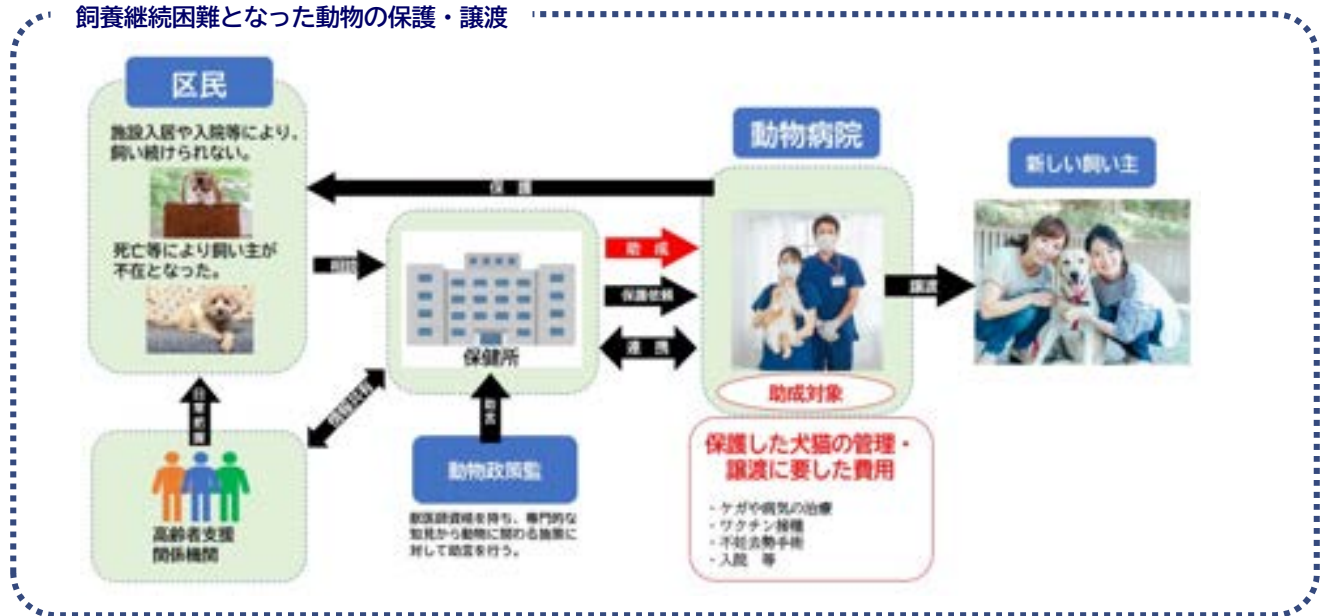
飼養継続困難となった動物の保護・譲渡

区民

施設入居や入院等により、飼い続けられない。

死亡等により飼い主が不在となった。

保護

相談

保健所

助成

保護依頼

連携

動物病院

助成対象

新しい飼い主

譲渡

日常把握

情報共有

助言

高齢者支援関係機関

動物政策監

獣医師資格を持ち、専門的な知見から動物に関わる施策に対して助言を行う。

保護した犬猫の管理・譲渡に要した費用

・ケガや病気の治療
・ワクチン接種
・不妊去勢手術
・入院　等